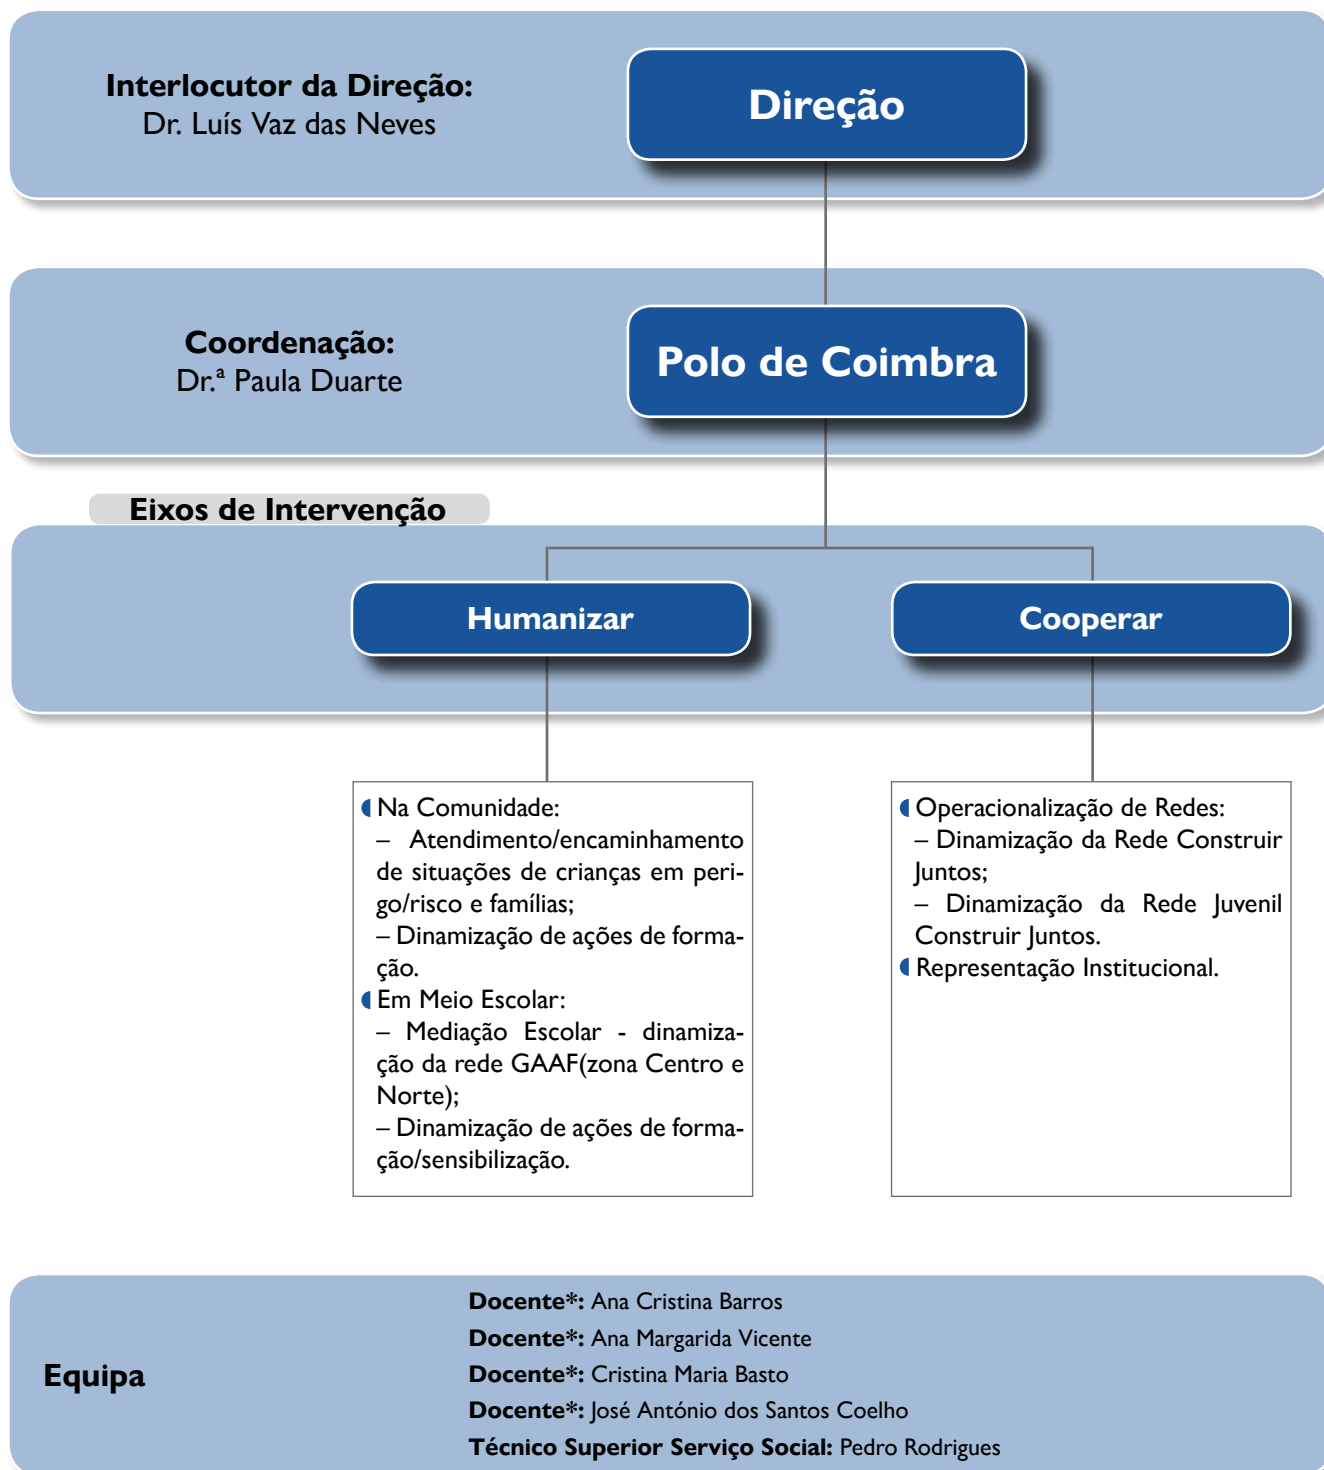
Interlocutor da Direção:
Dr. Luís Vaz das Neves

Direção

Coordenação:
Dr.ª Paula Duarte

Polo de Coimbra

Eixos de Intervenção

Humanizar

Cooperar

Na Comunidade:
– Atendimento/encaminhamento de situações de crianças em perigo/risco e famílias;
– Dinamização de ações de formação.
Em Meio Escolar:
– Mediação Escolar - dinamização da rede GAAF(zona Centro e Norte);
– Dinamização de ações de formação/sensibilização.

Operacionalização de Redes:
– Dinamização da Rede Construir Juntos;
– Dinamização da Rede Juvenil Construir Juntos.
Representação Institucional.

Equipa

Docente*: Ana Cristina Barros
Docente*: Ana Margarida Vicente
Docente*: Cristina Maria Basto
Docente*: José António dos Santos Coelho
Técnico Superior Serviço Social: Pedro Rodrigues